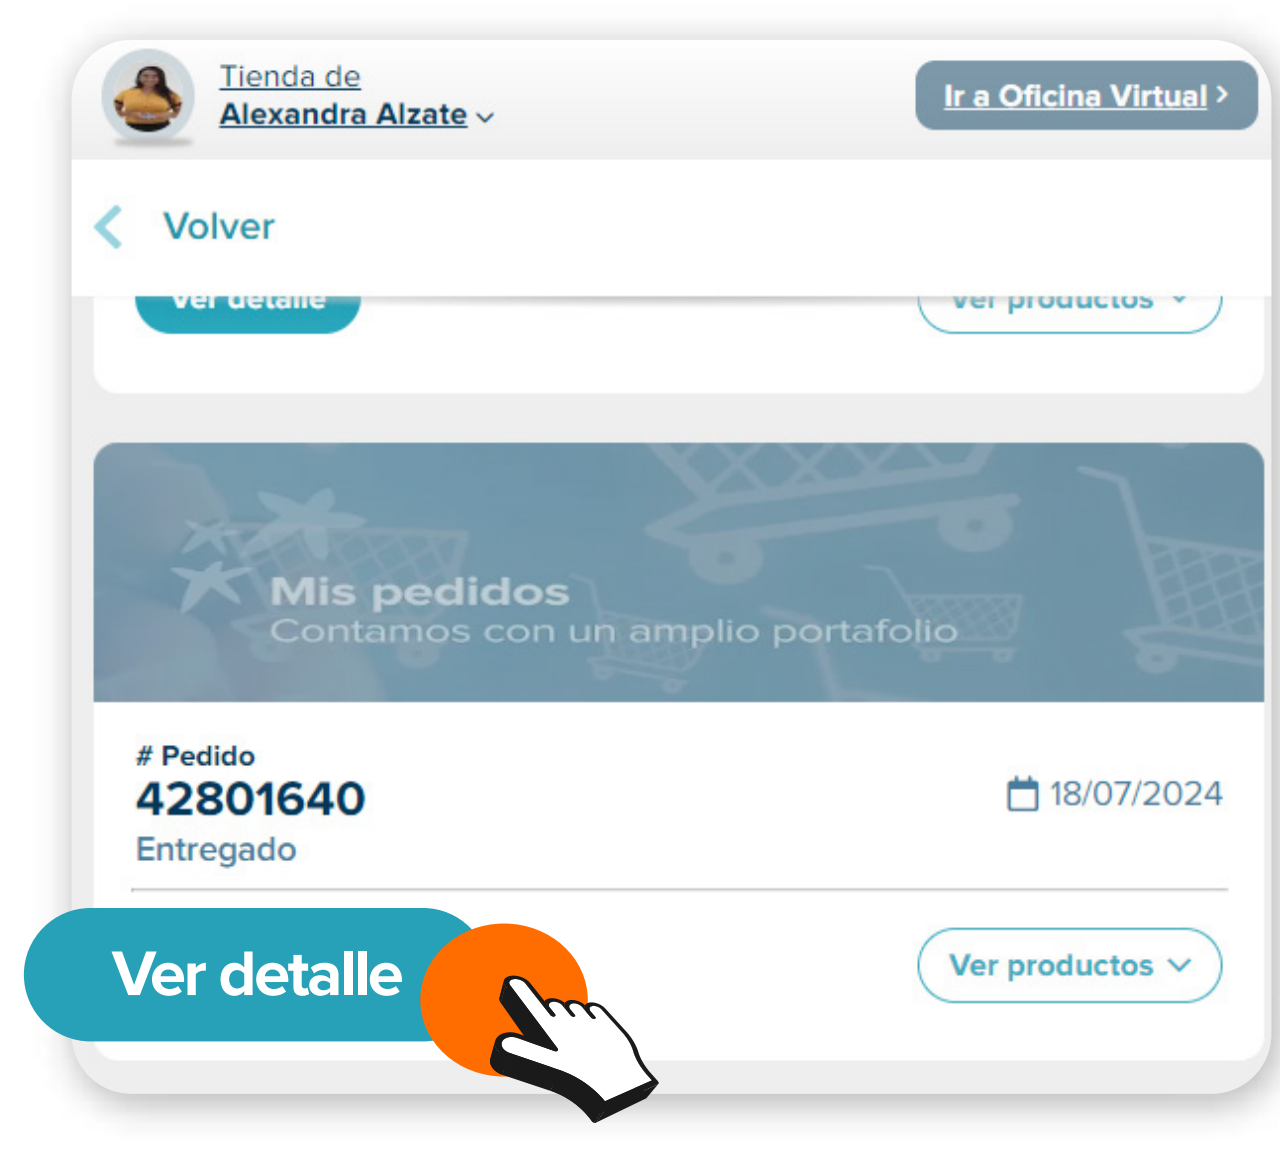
Tienda de
Alexandra Alzate

Ir a Oficina Virtual >

Volver

Ver detalle

Ver productos

Mis pedidos
Contamos con un amplio portafolio

# Pedido
42801640
Entregado

18/07/2024

Ver detalle

Ver productos